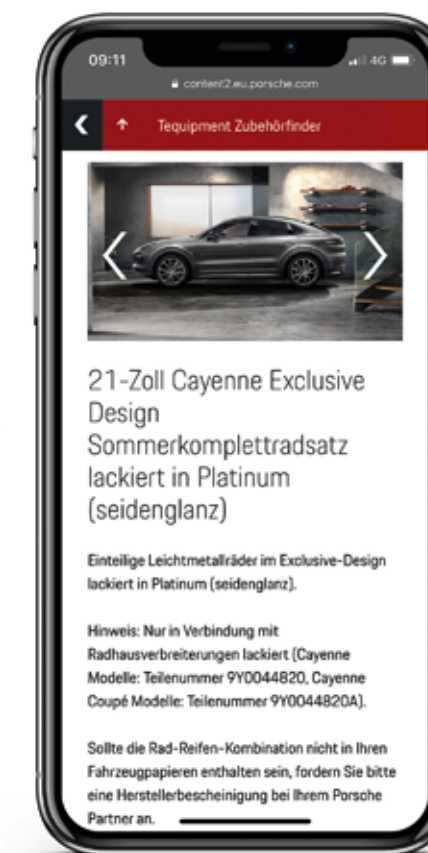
09:11

4G

content2.eu.porsche.com

Tequipment Zubehörfinder

21-Zoll Cayenne Exclusive Design Sommerkomplettradsatz lackiert in Platinum (seidenglanz)

Einteilige Leichtmetallräder im Exclusive-Design lackiert in Platinum (seidenglanz).

Hinweis: Nur in Verbindung mit Radhausverbreiterungen lackiert (Cayenne Modelle: Teilenummer 9Y0044820, Cayenne Coupé Modelle: Teilenummer 9Y0044820A).

Sollte die Rad-Reifen-Kombination nicht in Ihren Fahrzeugpapieren enthalten sein, fordern Sie bitte eine Herstellerbescheinigung bei Ihrem Porsche Partner an.